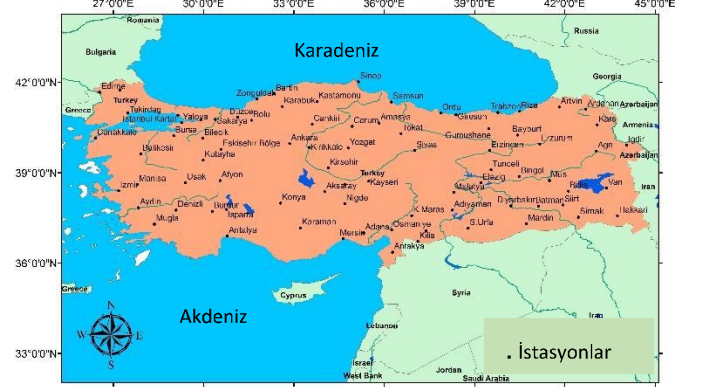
27°0'0"E 30°0'0"E 33°0'0"E 36°0'0"E 39°0'0"E 42°0'0"E 45°0'0"E

Romania

Karadeniz

Bulgaria

Georgia

42°0'0"N

Sinop

Edirne

Zonguldak

Bartın

Kastamonu

Samsun

Artvin

Turkey

Tekirdağ

Karabük

Ordu

Trabzon

Rize

Ardahan

Azerbaijan

Greece

Istanbul

Kartal

Yalova

Sakarya

Düzce

Bolu

Çankırı

Çorum

Amasya

Giresun

Kars

Armenia

Çanakkale

Bursa

Bilecik

Ankara

Tokat

Gumushane

Bayburt

Erzurum

Iğdır

Balıkesir

Eskisehir

Bölge

Kırıkkale

Yozgat

Erzincan

Ağrı

Azerbaijan

Kütahya

Kırsehir

Sivas

Tunceli

39°0'0"N

Manisa

Usak

Afyon

Turkey

Kayseri

Bingöl

Muş

Izmir

Aksaray

Malatya

Elazığ

Bitlis

Van

Iran

Aydın

Denizli

Burdur

Konya

Nigde

Adıyaman

Diyarbakır

Batman

Siirt

Isparta

K.Maras

Hakkari

Muğla

Karaman

Osmaniye

S.Urfa

Mardin

Sirnak

Antalya

Mersin

Adana

Kilis

36°0'0"N

Antakya

Greece

Syria

Iraq

Cyprus

Akdeniz

N

W

E

S

Lebanon

İstasyonlar

33°0'0"N

Israel

West Bank

Jordan

Saudi Arabia